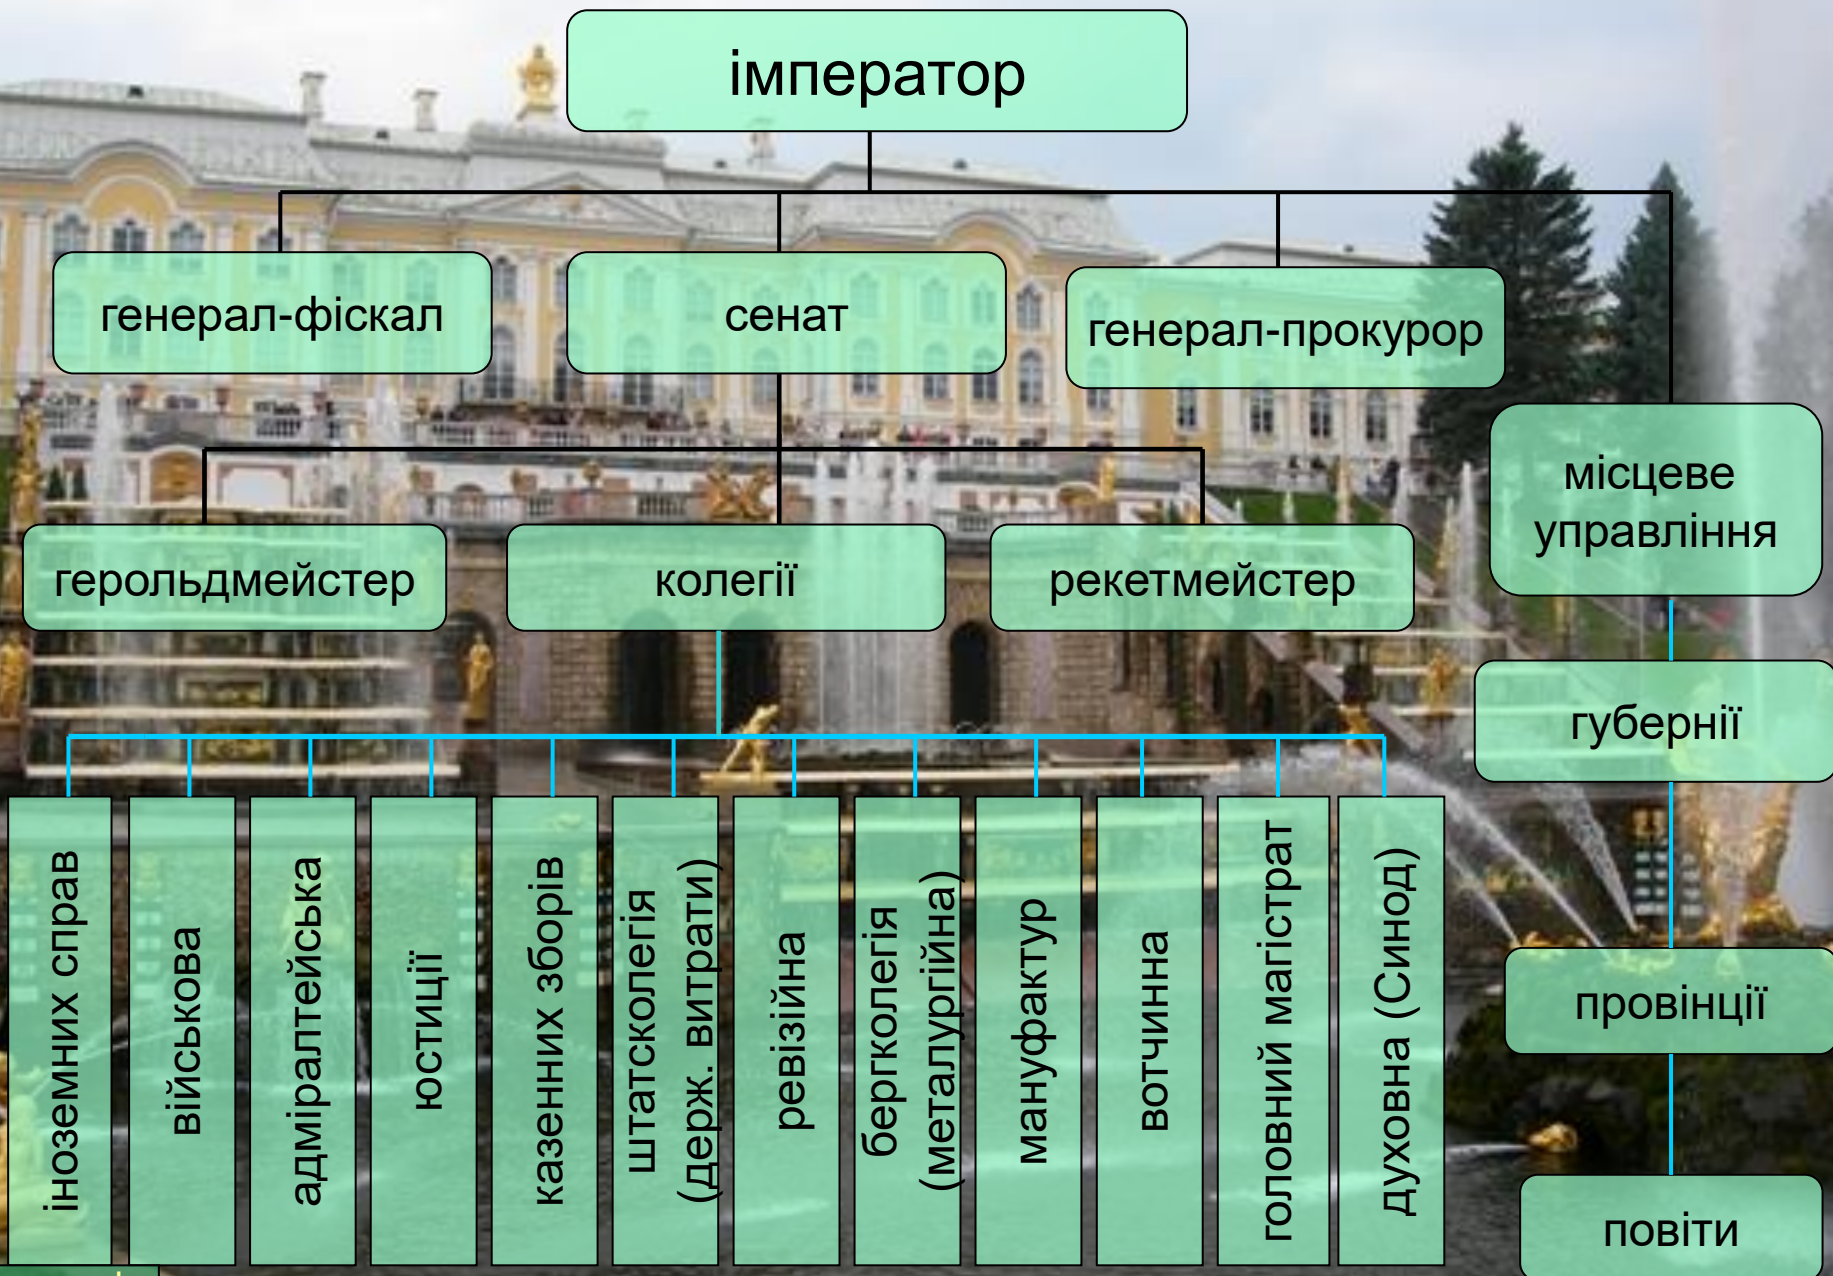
імператор

генерал-фіскал

сенат

генерал-прокурор

місцеве управління

герольдмейстер

колегії

рекетмейстер

губернії

іноземних справ

військова

адміралтейська

юстиції

казенних зборів

штатсколегія (держ. витрати)

ревізійна

бергколегія (металургійна)

мануфактур

вотчинна

головний магістрат

духовна (Синод)

провінції

повіти